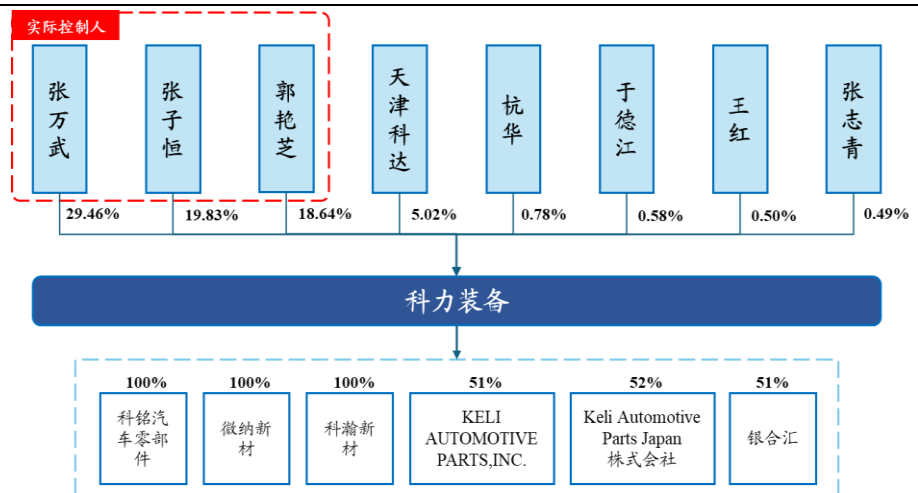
实际控制人

张万武

张子恒

郭艳芝

天津科达

杭华

于德江

王红

张志青

29.46%

19.83%

18.64%

5.02%

0.78%

0.58%

0.50%

0.49%

科力装备

100%

科铭汽车零部件

100%

微纳新材

100%

科瀚新材

51%

KELI AUTOMOTIVE PARTS,INC.

52%

Keli Automotive Parts Japan 株式会社

51%

银合汇